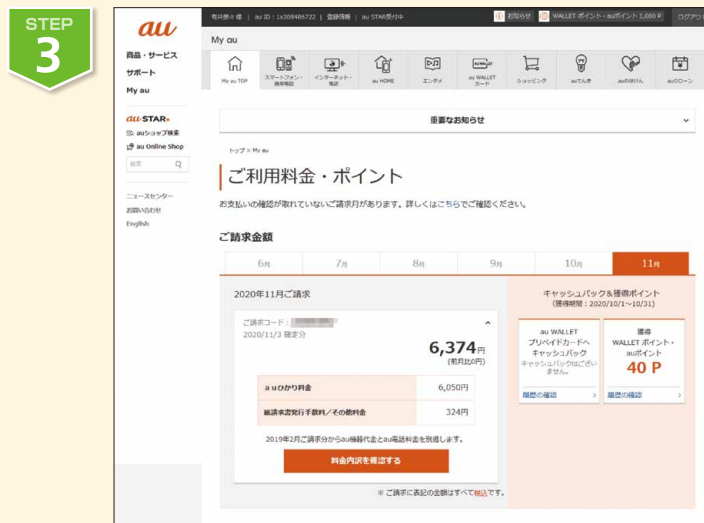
STEP
3

au
商品・サービス
サポート
My au

au STAR
auショップ検索
au Online Shop
検索

ニュースセンター
お問い合わせ
English

有料 様 | au ID : 1x308486722 | 登録情報 | au STAR受付中
お知らせ
WALLET ポイント・auポイント 1,080 P
ログアウト

My au

My au TOP
スマートフォン・携帯電話
インターネット・電話
au HOME
エンタメ
au WALLET カード
ショッピング
auでんき
auのほけん
auのローン

重要なお知らせ

トップ > My au

ご利用料金・ポイント

お支払いの確認が取れていないご請求月があります。詳しくはこちらでご確認ください。

ご請求金額

| 6月 | 7月 | 8月 | 9月 | 10月 | 11月 |
|---|---|---|---|---|---|

2020年11月ご請求

ご請求コード：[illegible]
2020/11/3 確定分

6,374円
(前月比0円)

| auひかり料金 | 6,050円 |
|---|---|
| 紙請求書発行手数料／その他料金 | 324円 |

2019年2月ご請求分からau機器代金とau電話料金を別途します。

料金内訳を確認する

※ ご請求に表記の金額はすべて税込です。

キャッシュバック＆獲得ポイント
(獲得期間：2020/10/1〜10/31)

au WALLET
プリペイドカードへキャッシュバック
キャッシュバックはございません。

獲得
WALLET ポイント・auポイント
40 P

履歴の確認
履歴の確認